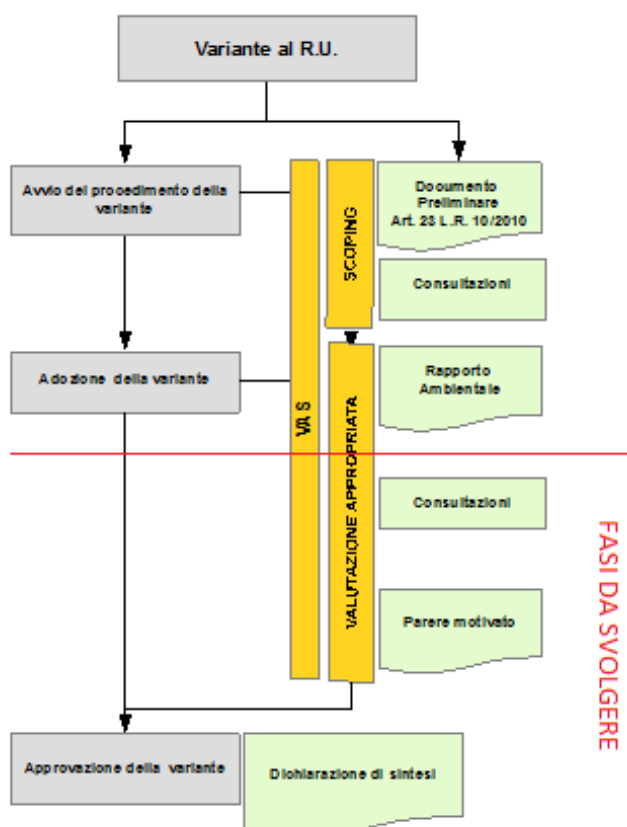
Variante al R.U.

Avvio del procedimento della variante

VAS

SCOPING

Documento Preliminare Art. 23 L.R. 10/2010

Consultazioni

Adozione della variante

VALUTAZIONE APPROPRIATA

Rapporto Ambientale

Consultazioni

Parere motivato

FASI DA SVOLGERE

Approvazione della variante

Dichiarazione di sintesi